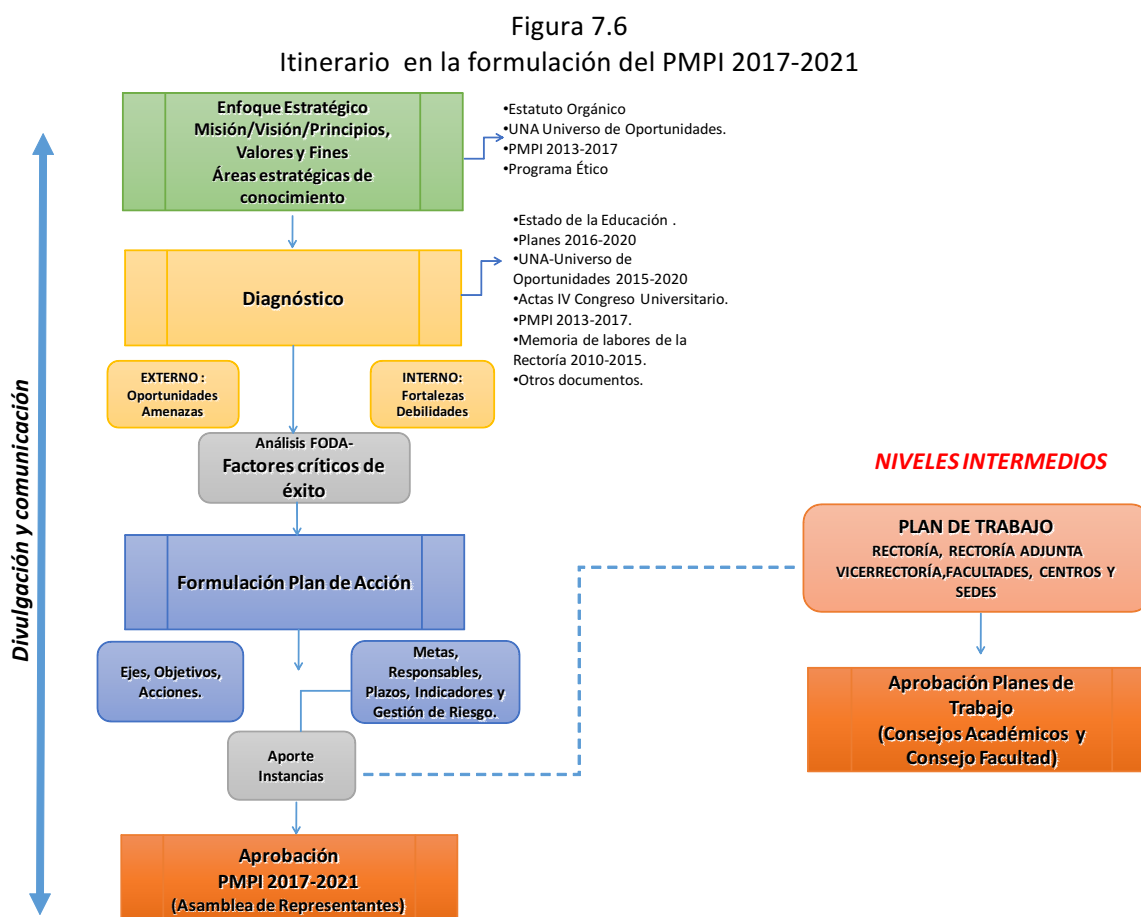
Figura 7.6
Itinerario en la formulación del PMPI 2017-2021

Divulgación y comunicación

Enfoque Estratégico
Misión/Visión/Principios, Valores y Fines
Áreas estratégicas de conocimiento

•Estatuto Orgánico
•UNA Universo de Oportunidades.
•PMPI 2013-2017
•Programa Ético

Diagnóstico

•Estado de la Educación .
•Planes 2016-2020
•UNA-Universo de Oportunidades 2015-2020
•Actas IV Congreso Universitario.
•PMPI 2013-2017.
•Memoria de labores de la Rectoría 2010-2015.
•Otros documentos.

EXTERNO : Oportunidades Amenazas

INTERNO: Fortalezas Debilidades

Análisis FODA-
Factores críticos de éxito

Formulación Plan de Acción

Ejes, Objetivos, Acciones.

Metas, Responsables, Plazos, Indicadores y Gestión de Riesgo.

Aporte Instancias

Aprobación
PMPI 2017-2021
(Asamblea de Representantes)

NIVELES INTERMEDIOS

PLAN DE TRABAJO
RECTORÍA, RECTORÍA ADJUNTA VICERRECTORÍA,FACULTADES, CENTROS Y SEDES

Aprobación Planes de Trabajo
(Consejos Académicos y Consejo Facultad)